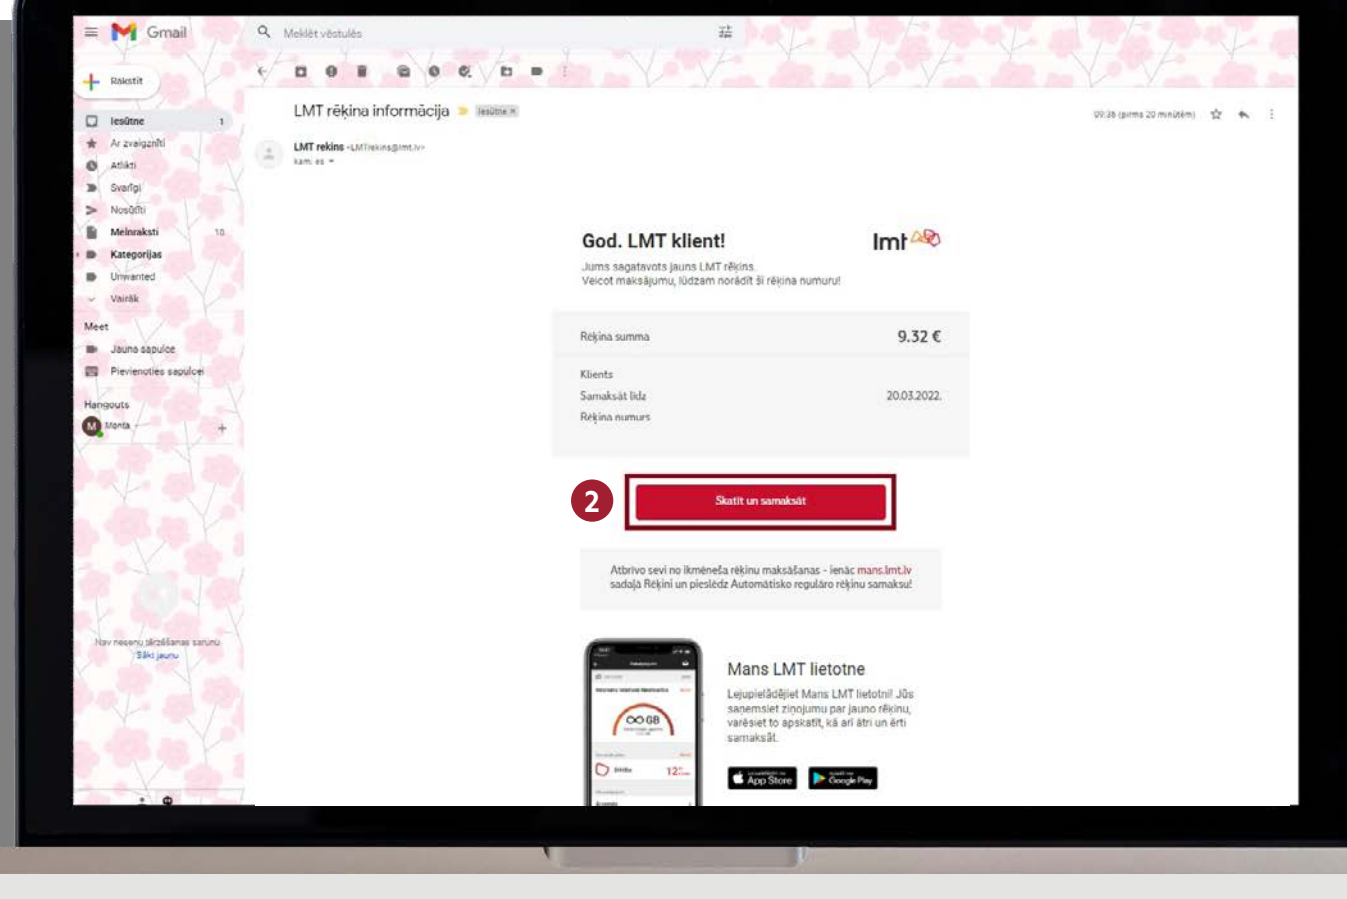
Gmail

Meklēt vēstulēs

Rakstīt

Iesūtne 1
Ar zvaigznīti
Atlikti
Svarīgi
Nosūtīti
Melnraksti 10
Kategorijas
Unwanted
Vairāk

Meet
Jauna sapulce
Pievienoties sapulcei

Hangouts
Monta

Nav nesenu tērzēšanas sarunu
Sākt jaunu

LMT rēķina informācija Iesūtne ×

09:38 (pirms 20 minūtēm)

LMT rekins <LMTrekins@lmt.lv>
kam: es

God. LMT klient!

lmt

Jums sagatavots jauns LMT rēķins.
Veicot maksājumu, lūdzam norādīt šī rēķina numuru!

| Rēķina summa | 9.32 € |
|---|---|
| Klients | |
| Samaksāt līdz | 20.03.2022. |
| Rēķina numurs | |

2

Skatīt un samaksāt

Atbrīvo sevi no ikmēneša rēķinu maksāšanas - ienāc mans.lmt.lv sadaļā Rēķini un pieslēdz Automātisko regulāro rēķinu samaksu!

Mans LMT lietotne

Lejupielādējiet Mans LMT lietotni! Jūs saņemsiet ziņojumu par jauno rēķinu, varēsiet to apskatīt, kā arī ātri un ērti samaksāt.

App Store
Google Play

∞ GB
12